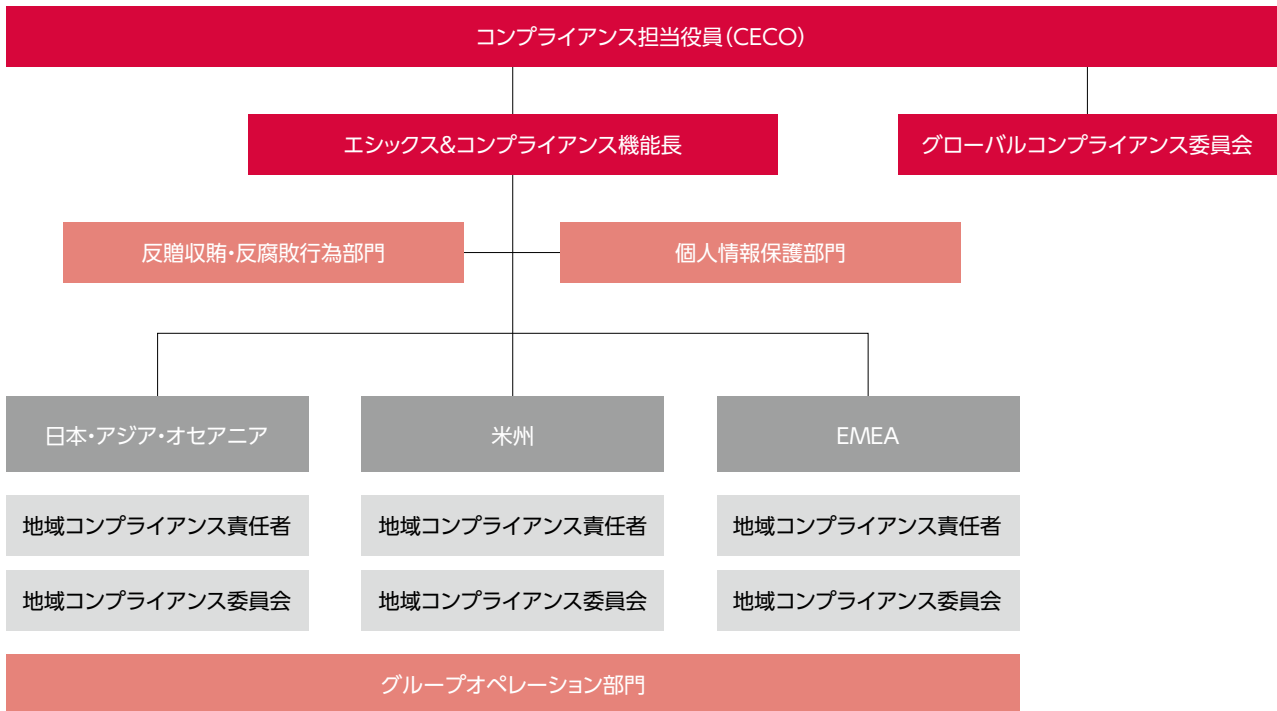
コンプライアンス担当役員(CECO)

エシックス&コンプライアンス機能長

グローバルコンプライアンス委員会

反贈収賄・反腐敗行為部門

個人情報保護部門

日本・アジア・オセアニア

地域コンプライアンス責任者

地域コンプライアンス委員会

米州

地域コンプライアンス責任者

地域コンプライアンス委員会

EMEA

地域コンプライアンス責任者

地域コンプライアンス委員会

グループオペレーション部門